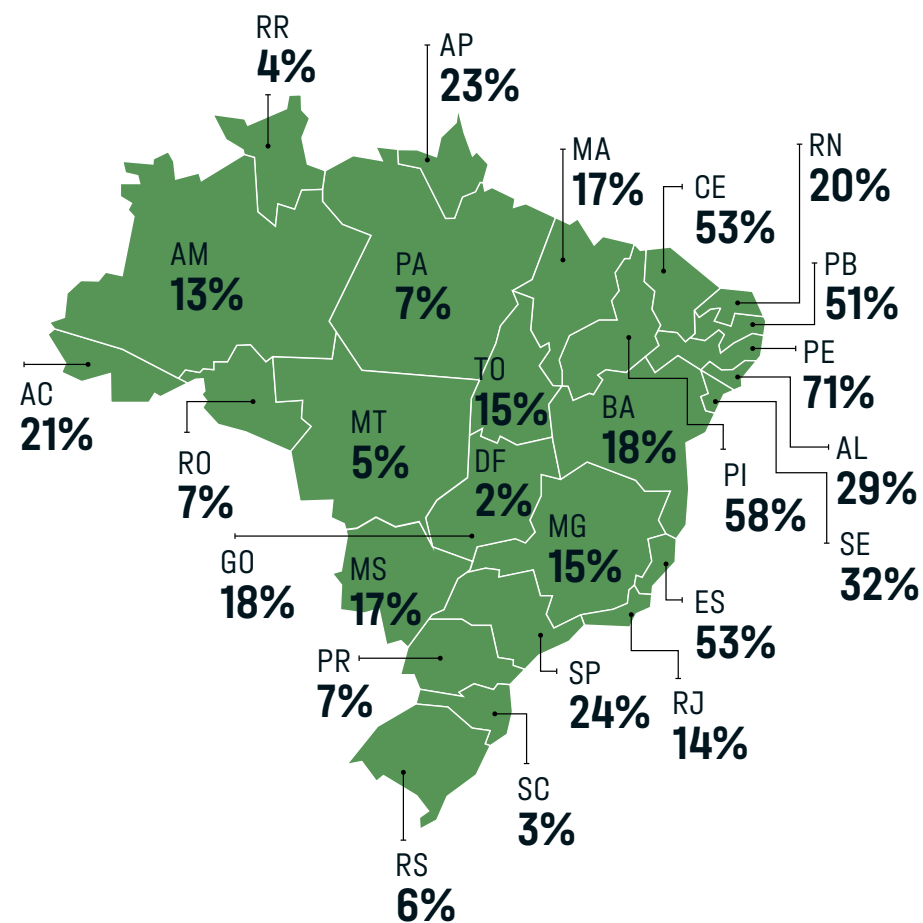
RR
4%

AP
23%

MA
17%

CE
53%

RN
20%

AM
13%

PA
7%

PB
51%

PE
71%

AC
21%

TO
15%

BA
18%

RO
7%

MT
5%

AL
29%

DF
2%

PI
58%

MG
15%

SE
32%

GO
18%

MS
17%

ES
53%

PR
7%

SP
24%

RJ
14%

SC
3%

RS
6%